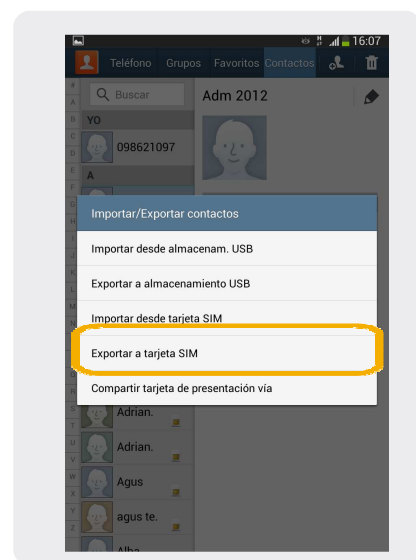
16:07
Teléfono Grupos Favoritos Contactos
Buscar
Adm 2012
YO
098621097
A
Importar/Exportar contactos
Importar desde almacenam. USB
Exportar a almacenamiento USB
Importar desde tarjeta SIM
Exportar a tarjeta SIM
Compartir tarjeta de presentación vía
Adrian.
Adrian.
Agus
agus te.
Alba